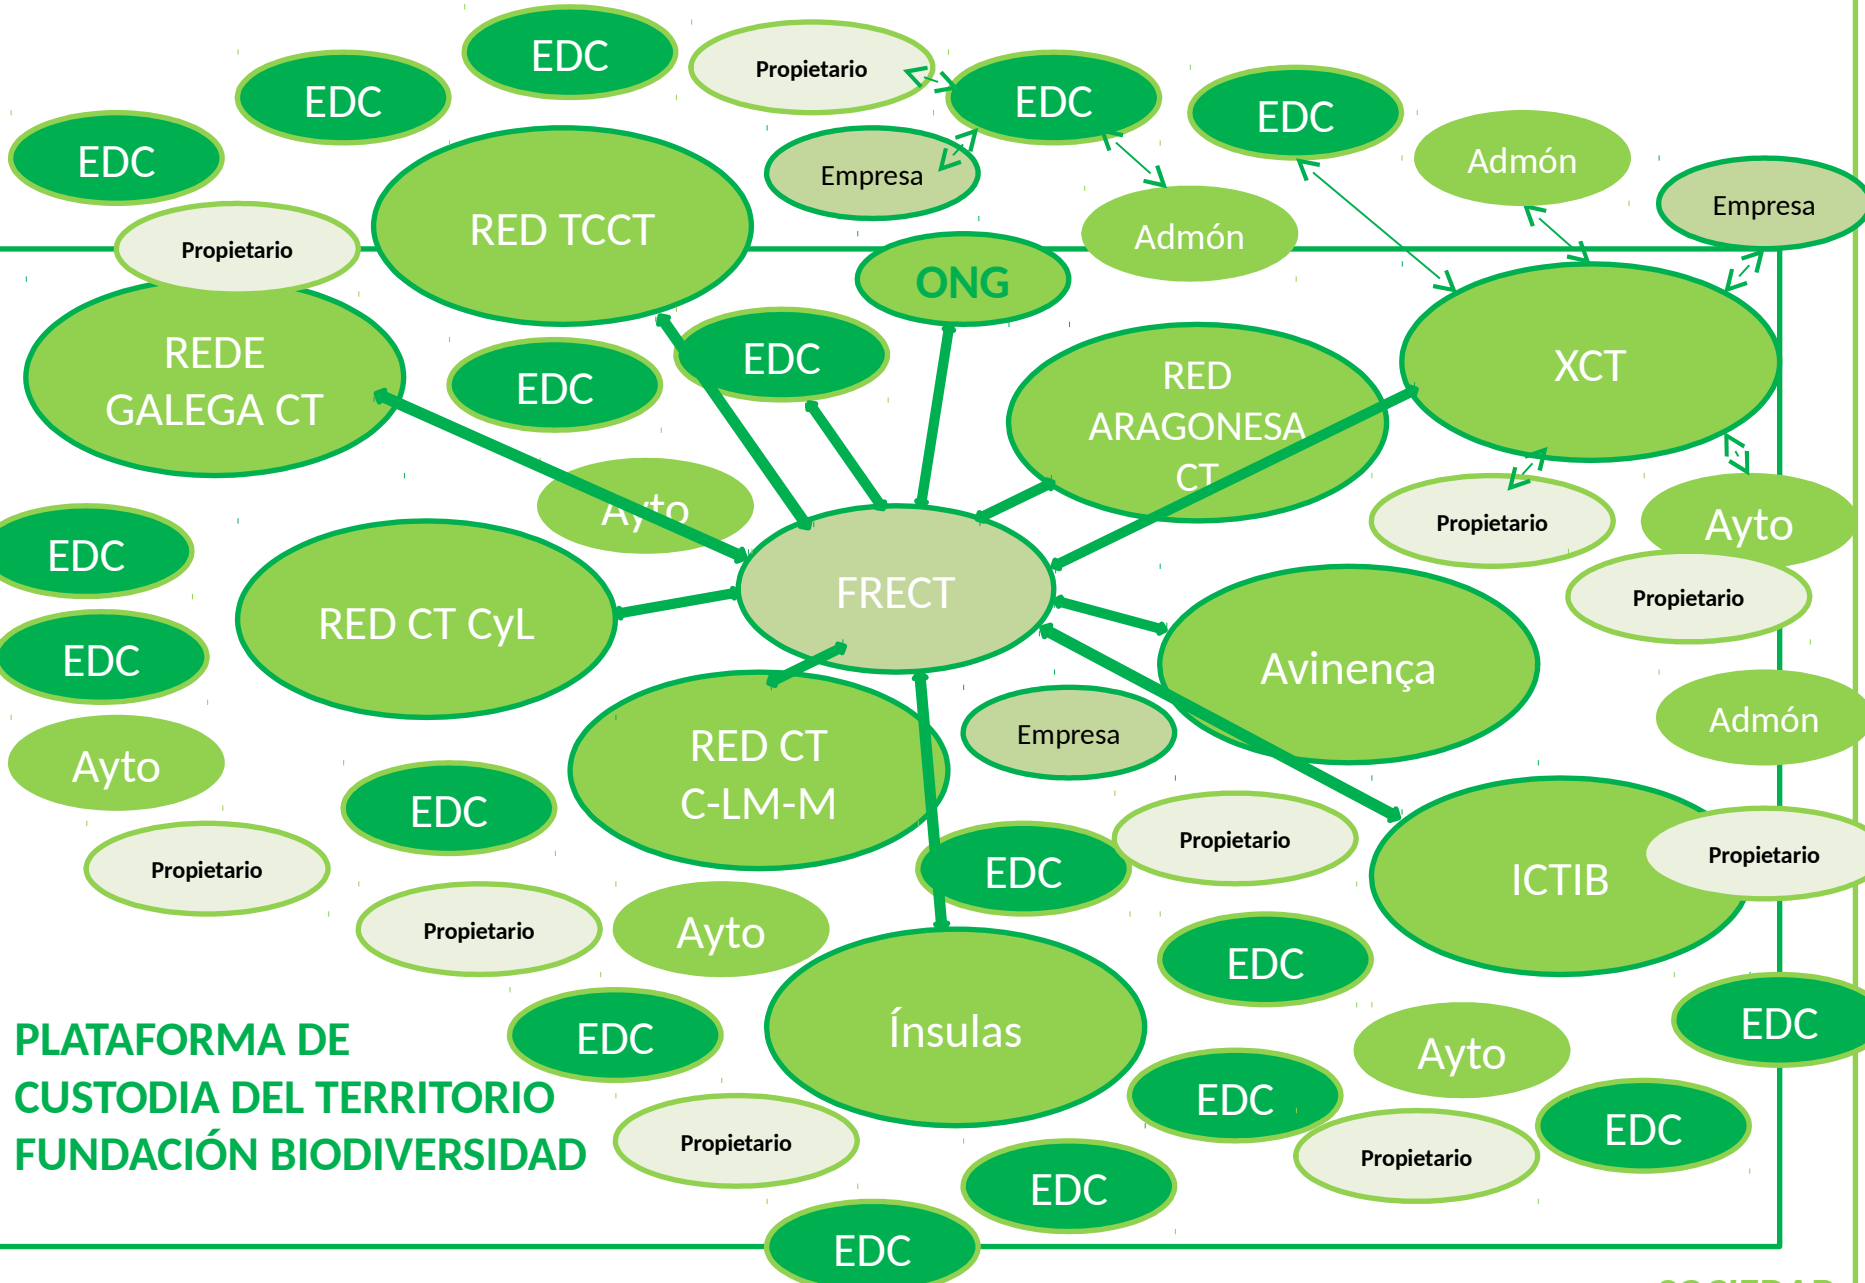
EDC

EDC

Propietario

EDC

EDC

EDC

Empresa

Admón

RED TCCT

Propietario

Admón

Empresa

ONG

REDE GALEGA CT

EDC

EDC

XCT

RED ARAGONESA CT

Ayto

Propietario

Ayto

EDC

FRECT

Propietario

RED CT CyL

EDC

Avinença

Admón

Empresa

Ayto

RED CT C-LM-M

EDC

Propietario

ICTIB

Propietario

Propietario

EDC

Propietario

Ayto

EDC

Ínsulas

EDC

PLATAFORMA DE CUSTODIA DEL TERRITORIO FUNDACIÓN BIODIVERSIDAD

EDC

Ayto

EDC

Propietario

EDC

Propietario

EDC

EDC